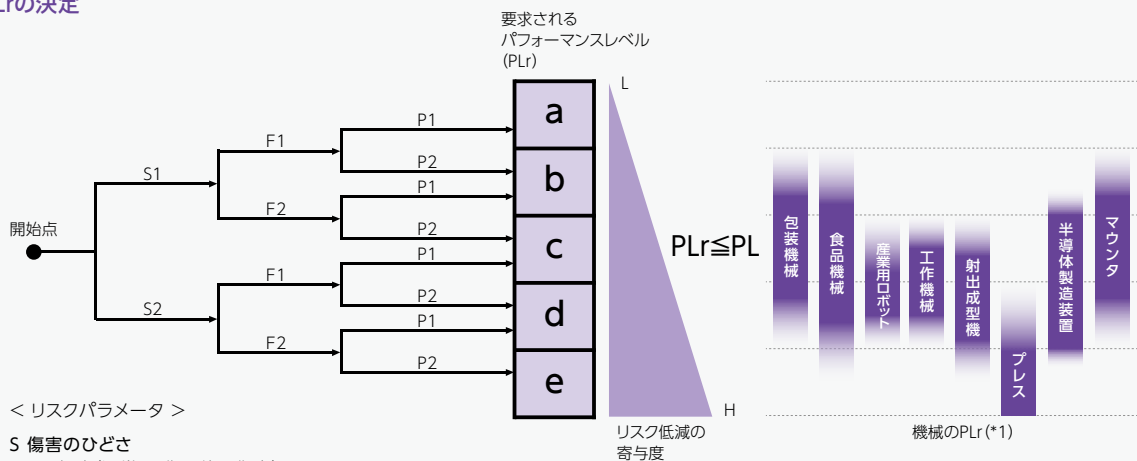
Lrの決定

要求される
パフォーマンスレベル
(PLr)

開始点

S1

S2

F1

F2

F1

F2

P1

P2

P1

P2

P1

P2

P1

P2

a

b

c

d

e

L

H

リスク低減の
寄与度

PLr≦PL

包装機械

食品機械

産業用ロボット

工作機械

射出成型機

プレス

半導体製造装置

マウンタ

機械のPLr (*1)

< リスクパラメータ >

S 傷害のひどさ